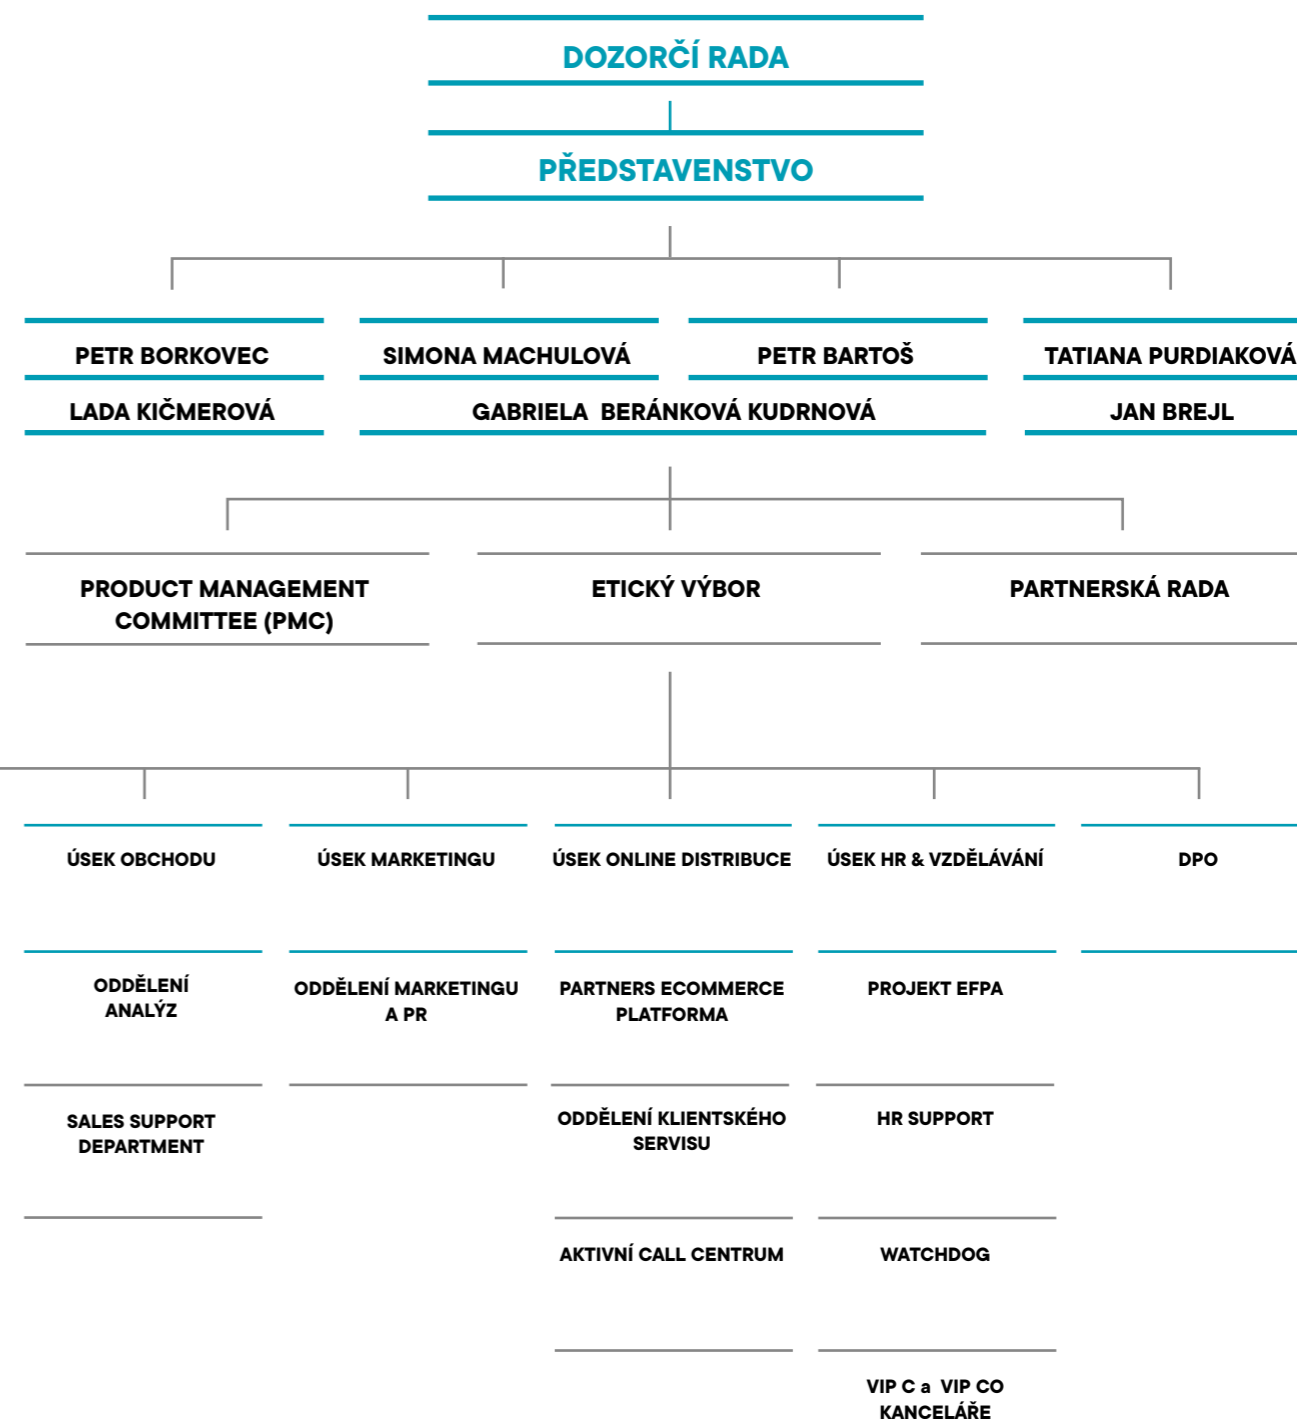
DOZORČÍ RADA

PŘEDSTAVENSTVO

PETR BORKOVEC

LADA KIČMEROVÁ

SIMONA MACHULOVÁ

PETR BARTOŠ

GABRIELA BERÁNKOVÁ KUDRNOVÁ

TATIANA PURDIAKOVÁ

JAN BREJL

PRODUCT MANAGEMENT COMMITTEE (PMC)

ETICKÝ VÝBOR

PARTNERSKÁ RADA

ÚSEK OBCHODU

ODDĚLENÍ ANALÝZ

SALES SUPPORT DEPARTMENT

ÚSEK MARKETINGU

ODDĚLENÍ MARKETINGU A PR

ÚSEK ONLINE DISTRIBUCE

PARTNERS ECOMMERCE PLATFORMA

ODDĚLENÍ KLIENTSKÉHO SERVISU

AKTIVNÍ CALL CENTRUM

ÚSEK HR & VZDĚLÁVÁNÍ

PROJEKT EFPA

HR SUPPORT

WATCHDOG

VIP C a VIP CO KANCELÁŘE

DPO